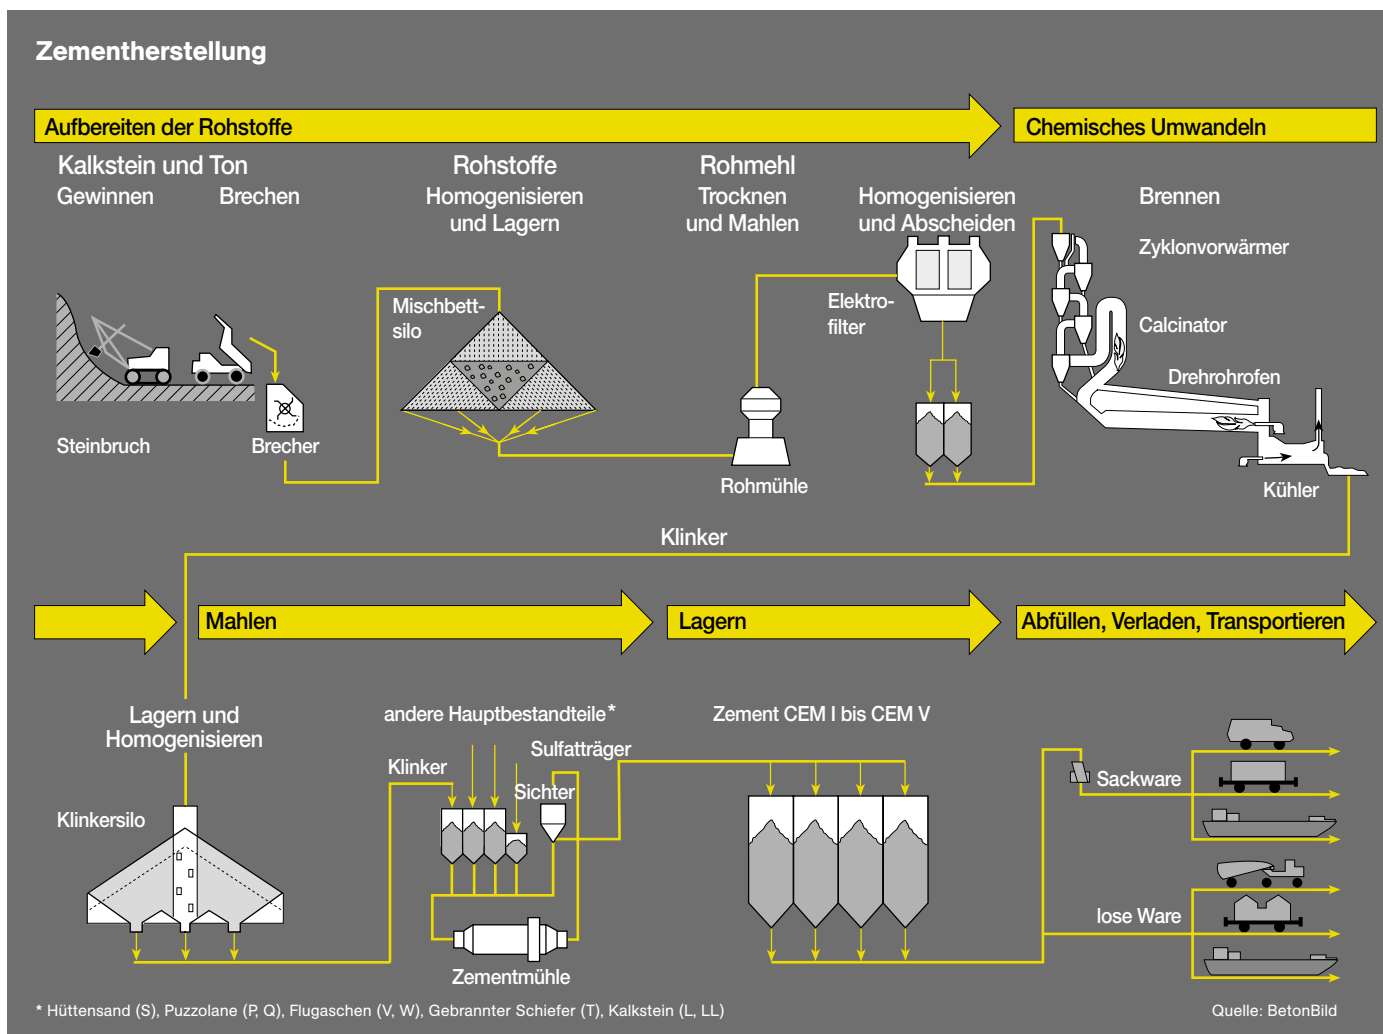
Zementherstellung

Aufbereiten der Rohstoffe

Chemisches Umwandeln

Kalkstein und Ton
Gewinnen Brechen

Rohstoffe
Homogenisieren und Lagern

Rohmehl
Trocknen und Mahlen

Homogenisieren und Abscheiden

Brennen

Zyklonvorwärmer

Calcinator

Drehrohrofen

Kühler

Mischbett-silo

Elektro-filter

Steinbruch

Brecher

Rohmühle

Klinker

Mahlen

Lagern

Abfüllen, Verladen, Transportieren

Lagern und Homogenisieren

andere Hauptbestandteile*

Zement CEM I bis CEM V

Sulfatträger

Klinker

Sichter

Klinkersilo

Sackware

lose Ware

Zementmühle

* Hüttensand (S), Puzzolane (P, Q), Flugaschen (V, W), Gebrannter Schiefer (T), Kalkstein (L, LL)

Quelle: BetonBild